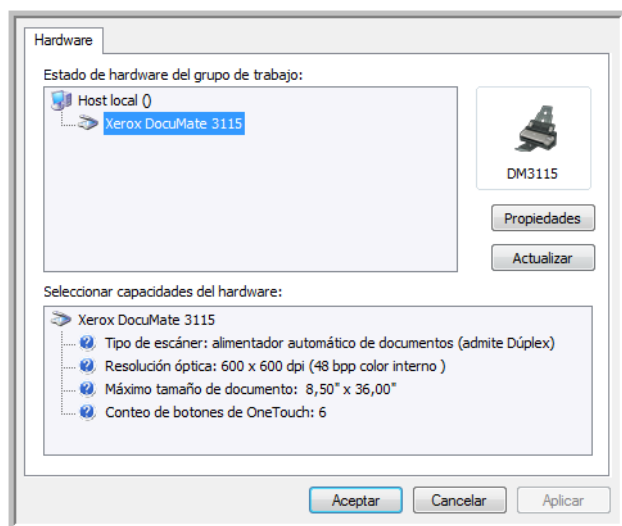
Hardware

Estado de hardware del grupo de trabajo:

Host local ()

Xerox DocuMate 3115

DM3115

Propiedades

Actualizar

Seleccionar capacidades del hardware:

Xerox DocuMate 3115

Tipo de escáner: alimentador automático de documentos (admite Dúplex)

Resolución óptica: 600 x 600 dpi (48 bpp color interno )

Máximo tamaño de documento: 8,50" x 36,00"

Conteo de botones de OneTouch: 6

Aceptar

Cancelar

Aplicar